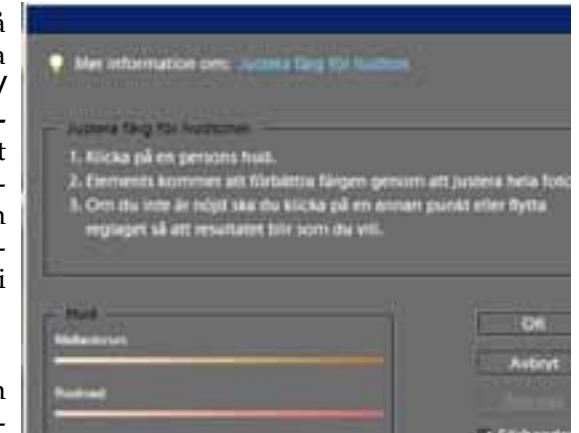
Mer information om: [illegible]

Justera färg för hudtoner

1. Klicka på en persons hud.
2. Elements kommer att förbättra färgen genom att justera hela foto
3. Om du inte är nöjd ska du klicka på en annan punkt eller flytta reglaget så att resultatet blir som du vill.

Hud
Solbränna
Rodnad

OK
Avbryt
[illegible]